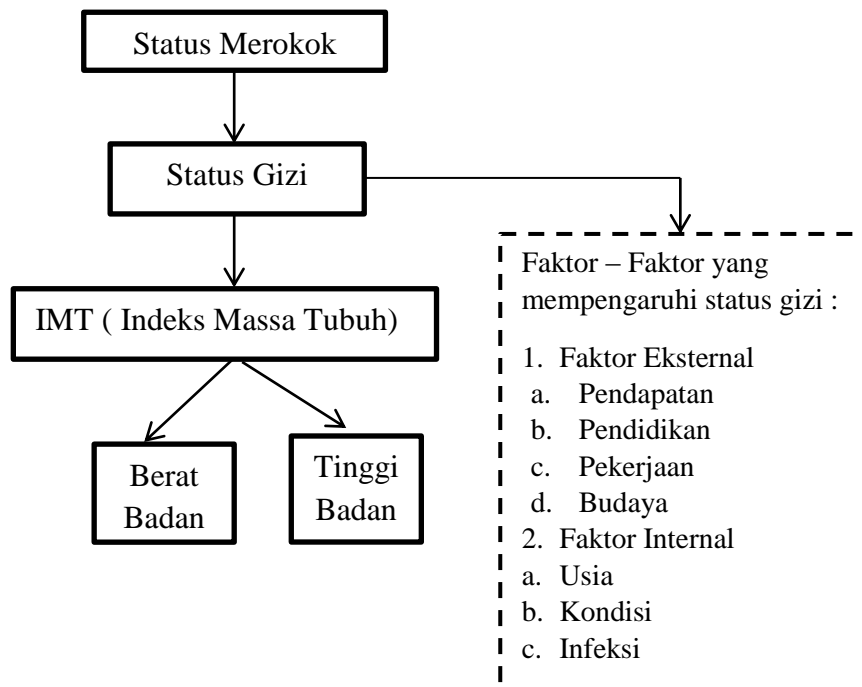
Status Merokok

Status Gizi

IMT ( Indeks Massa Tubuh)

Berat Badan

Tinggi Badan

Faktor – Faktor yang mempengaruhi status gizi :

1. Faktor Eksternal
a. Pendapatan
b. Pendidikan
c. Pekerjaan
d. Budaya
2. Faktor Internal
a. Usia
b. Kondisi
c. Infeksi